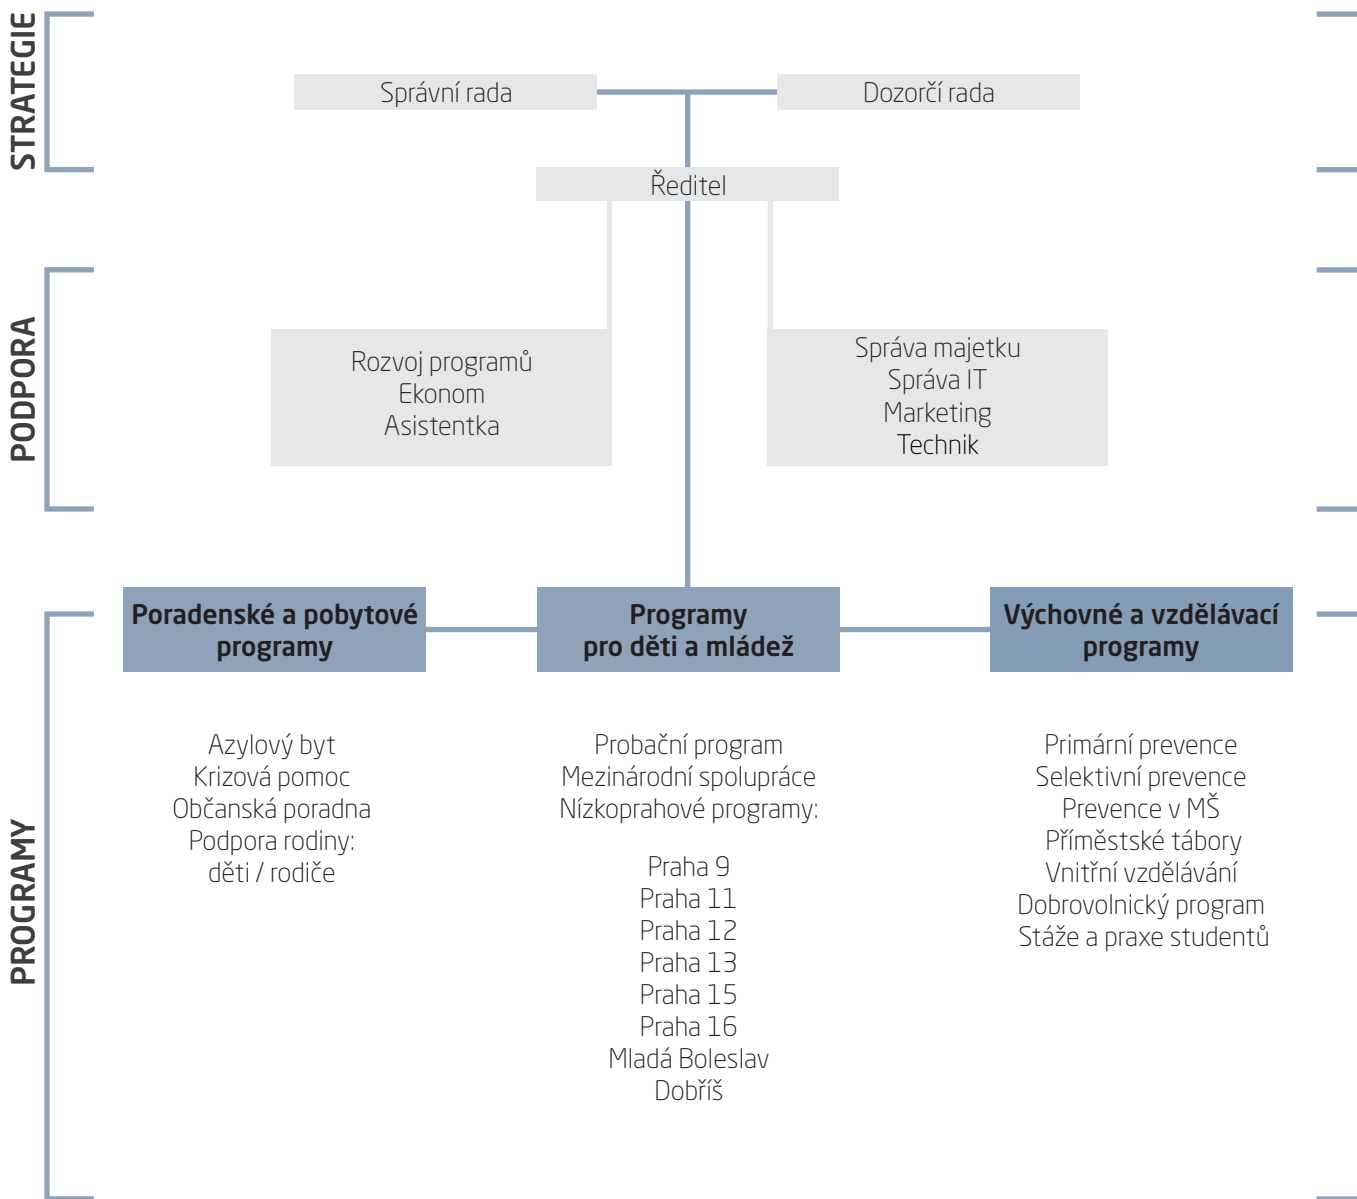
STRATEGIE

Správní rada

Dozorčí rada

Ředitel

PODPORA

Rozvoj programů
Ekonom
Asistentka

Správa majetku
Správa IT
Marketing
Technik

PROGRAMY

Poradenské a pobytové programy

Programy pro děti a mládež

Výchovné a vzdělávací programy

Azylový byt
Krizová pomoc
Občanská poradna
Podpora rodiny:
děti / rodiče

Probační program
Mezinárodní spolupráce
Nízkoprahové programy:

Praha 9
Praha 11
Praha 12
Praha 13
Praha 15
Praha 16
Mladá Boleslav
Dobříš

Primární prevence
Selektivní prevence
Prevence v MŠ
Příměstské tábory
Vnitřní vzdělávání
Dobrovolnický program
Stáže a praxe studentů